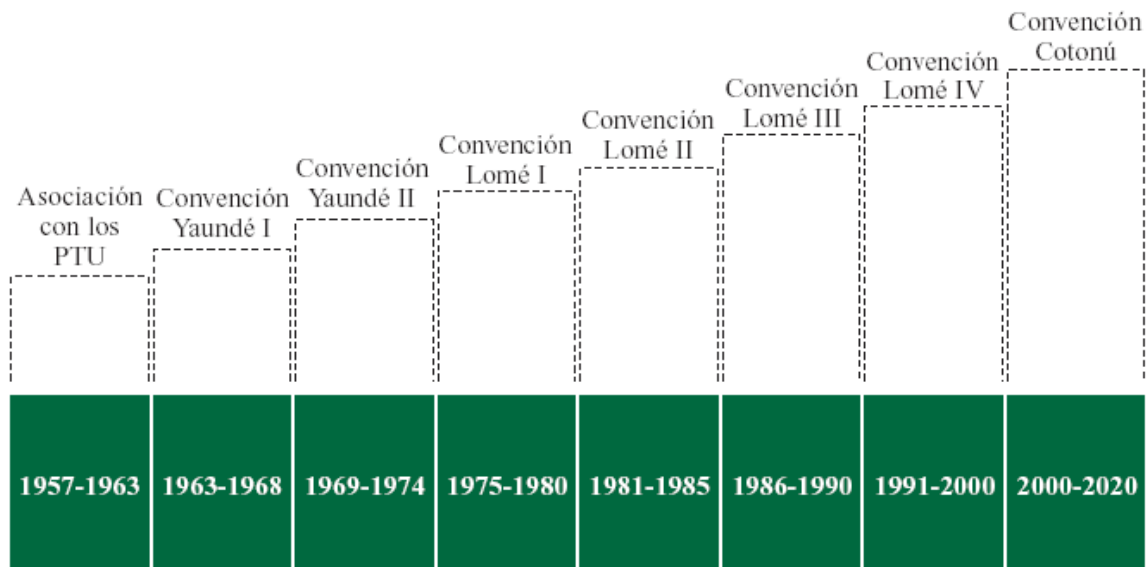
Asociación con los PTU

Convención Yaundé I

Convención Yaundé II

Convención Lomé I

Convención Lomé II

Convención Lomé III

Convención Lomé IV

Convención Cotonú

| 1957-1963 | 1963-1968 | 1969-1974 | 1975-1980 | 1981-1985 | 1986-1990 | 1991-2000 | 2000-2020 |